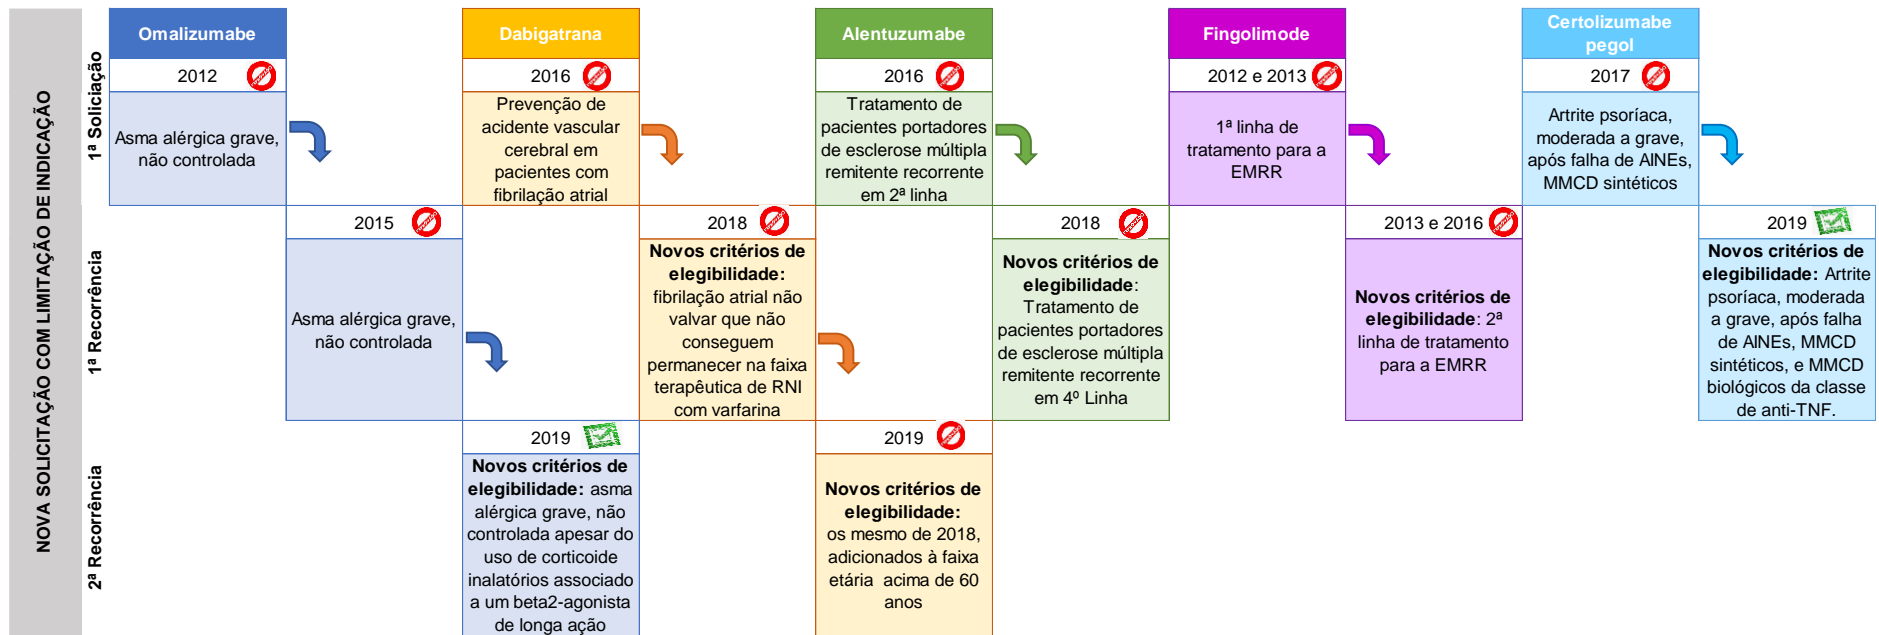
NOVA SOLICITAÇÃO COM LIMITAÇÃO DE INDICAÇÃO

1ª Solicitação

1ª Recorrência

2ª Recorrência

Omalizumabe
2012
Asma alérgica grave, não controlada

2015
Asma alérgica grave, não controlada

2019
Novos critérios de elegibilidade: asma alérgica grave, não controlada apesar do uso de corticoide inalatórios associado a um beta2-agonista de longa ação

Dabigatrana
2016
Prevenção de acidente vascular cerebral em pacientes com fibrilação atrial

2018
Novos critérios de elegibilidade: fibrilação atrial não valvar que não conseguem permanecer na faixa terapêutica de RNI com varfarina

Alentuzumabe
2016
Tratamento de pacientes portadores de esclerose múltipla remitente recorrente em 2ª linha

2018
Novos critérios de elegibilidade: Tratamento de pacientes portadores de esclerose múltipla remitente recorrente em 4º Linha

2019
Novos critérios de elegibilidade: os mesmo de 2018, adicionados à faixa etária acima de 60 anos

Fingolimode
2012 e 2013
1ª linha de tratamento para a EMRR

2013 e 2016
Novos critérios de elegibilidade: 2ª linha de tratamento para a EMRR

Certolizumabe pegol
2017
Artrite psoríaca, moderada a grave, após falha de AINEs, MMCD sintéticos

2019
Novos critérios de elegibilidade: Artrite psoríaca, moderada a grave, após falha de AINEs, MMCD sintéticos, e MMCD biológicos da classe de anti-TNF.